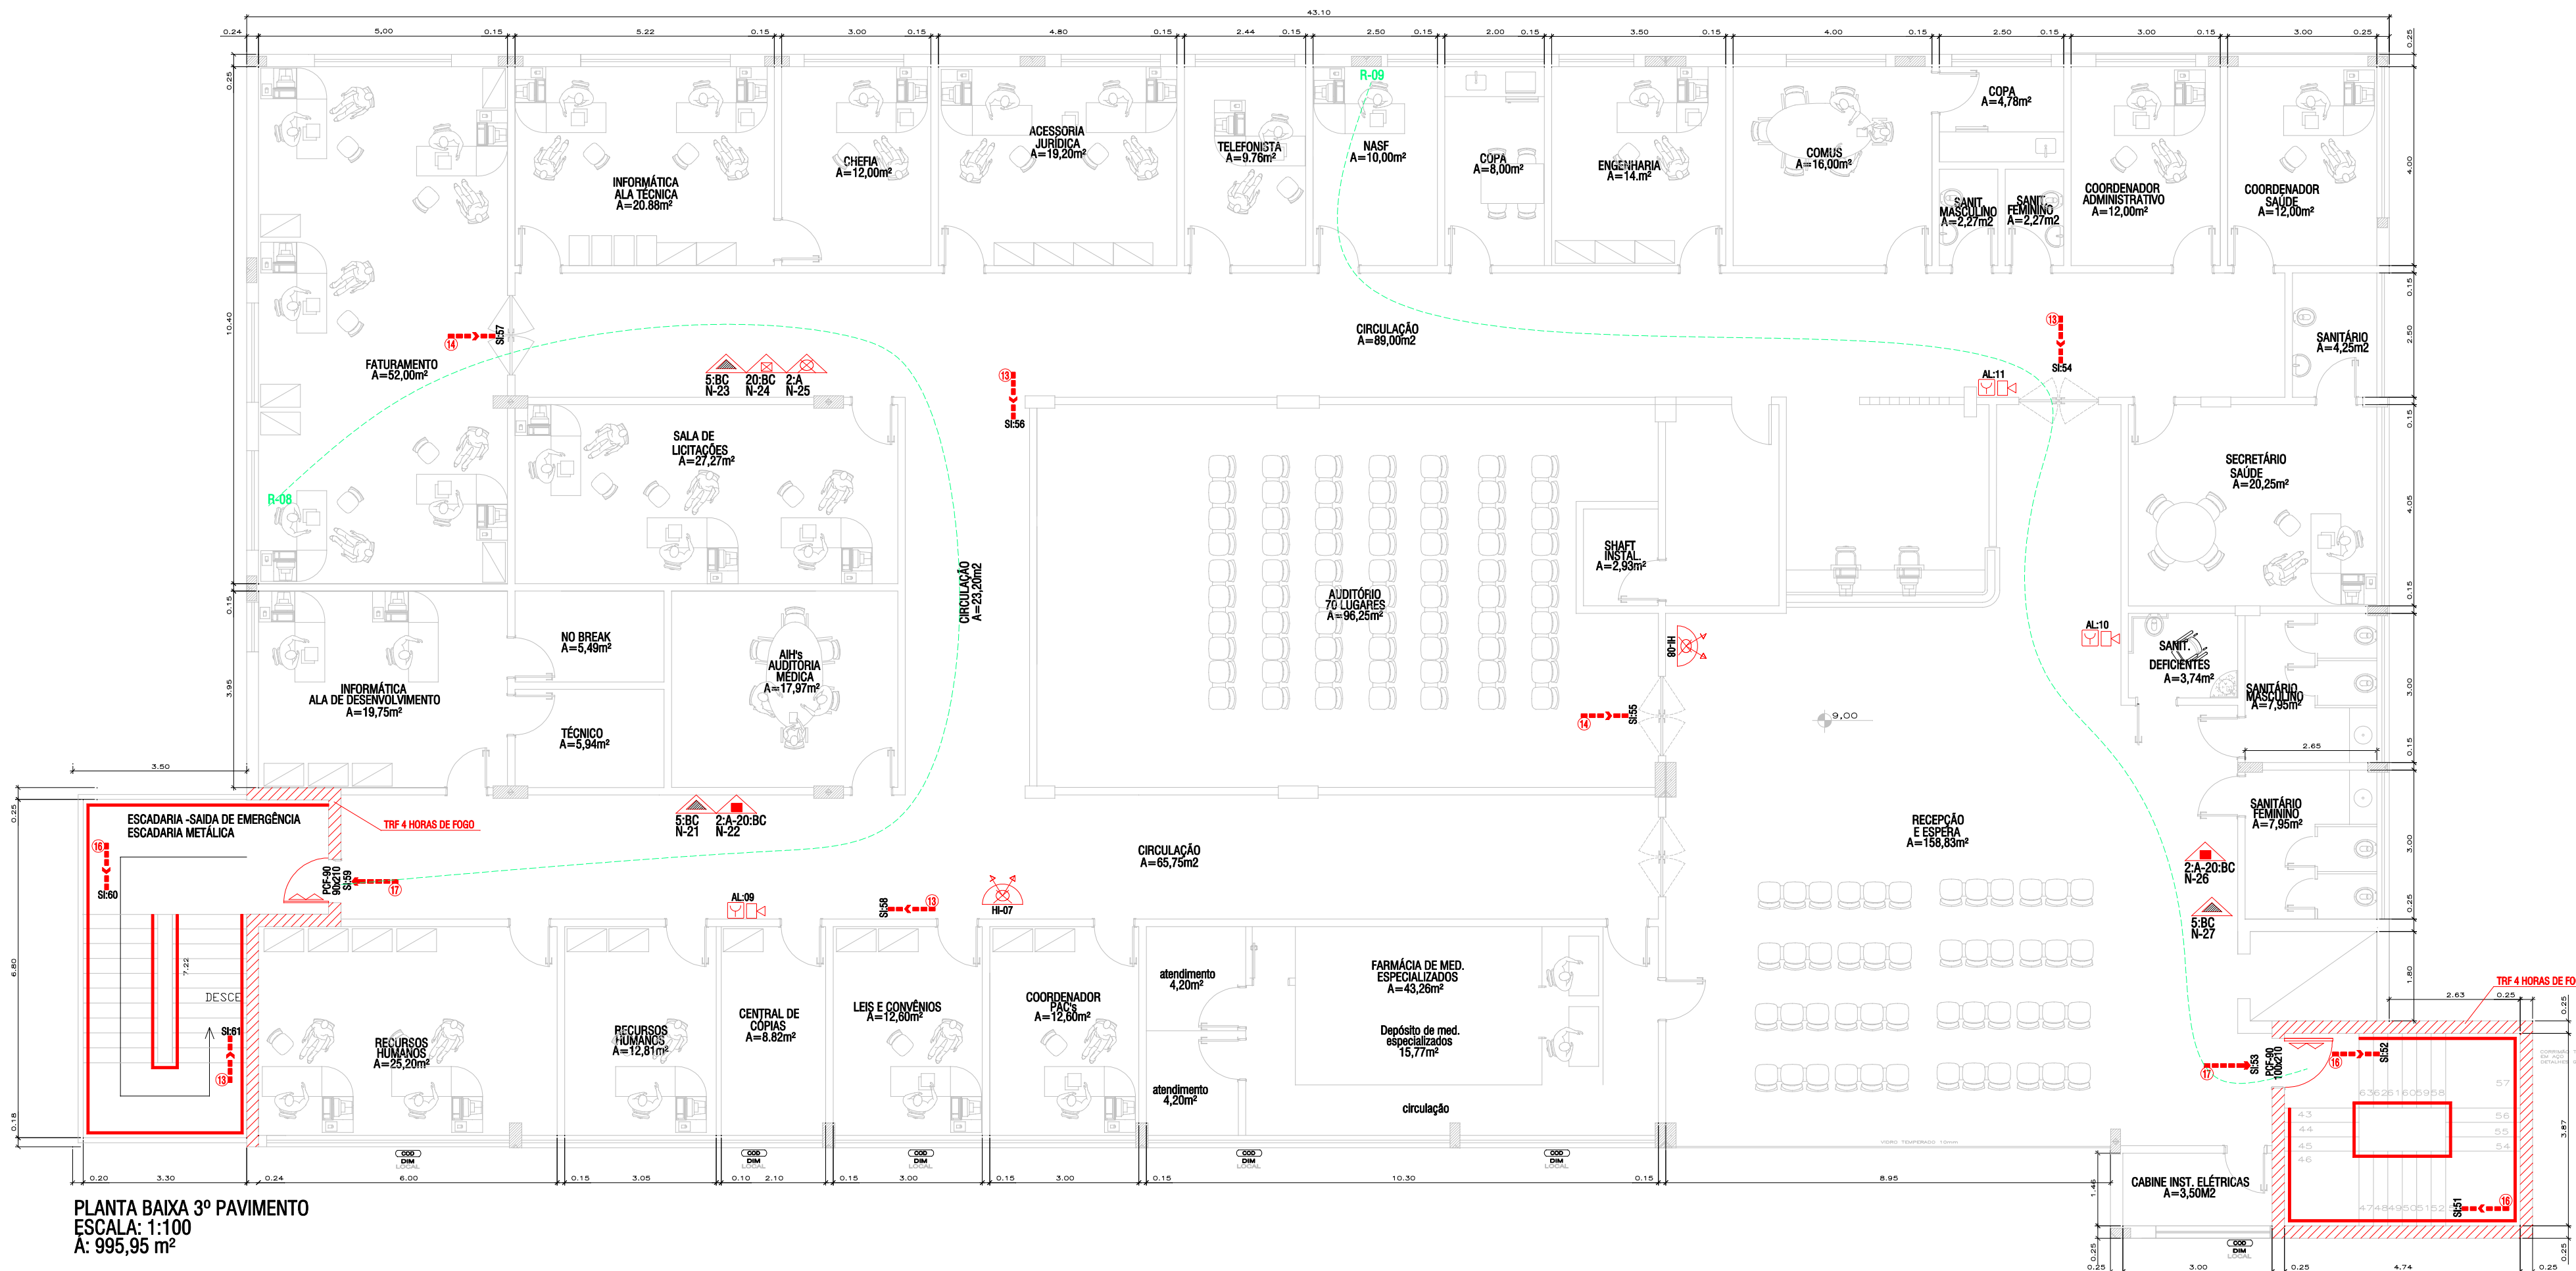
43.10

0.24 5.00 0.15 5.22 0.15 3.00 0.15 4.80 0.15 2.44 0.15 2.50 0.15 2.00 0.15 3.50 0.15 4.00 0.15 2.50 0.15 3.00 0.15 3.00 0.25

INFORMÁTICA
ALA TÉCNICA
A=20.88m²

CHEFIA
A=12,00m²

ACESSORIA
JURÍDICA
A=19,20m²

TELEFONISTA
A=9.76m²

R-09

NASF
A=10,00m²

COPA
A=8,00m²

ENGENHARIA
A=14.m²

COMUS
A=16,00m²

COPA
A=4,78m²

SANIT.
MASCULINO
A=2,27m2

SANIT.
FEMININO
A=2,27m2

COORDENADOR
ADMINISTRATIVO
A=12,00m²

COORDENADOR
SAÚDE
A=12,00m²

FATURAMENTO
A=52,00m²

SI:57

5:BC
N-23

20:BC
N-24

2:A
N-25

SI:56

CIRCULAÇÃO
A=89,00m2

SI:54

AL:11

SANITÁRIO
A=4,25m2

R-08

SALA DE
LICITAÇÕES
A=27,27m²

CIRCULAÇÃO
A=23,20m2

AUDITÓRIO
70 LUGARES
A=96,25m²

SHAFT
INSTAL.
A=2,93m²

SECRETÁRIO
SAÚDE
A=20,25m²

NO BREAK
A=5,49m²

AIH's
AUDITORIA
MÉDICA
A=17,97m²

HI-08

AL:10

SANIT.
DEFICIENTES
A=3,74m²

SANITÁRIO
MASCULINO
A=7,95m²

INFORMÁTICA
ALA DE DESENVOLVIMENTO
A=19,75m²

TÉCNICO
A=5,94m²

SI:55

9,00

2.65

3.50

ESCADARIA -SAIDA DE EMERGÊNCIA
ESCADARIA METÁLICA

TRF 4 HORAS DE FOGO

5:BC
N-21

2:A-20:BC
N-22

SANITÁRIO
FEMININO
A=7,95m²

RECEPÇÃO
E ESPERA
A=158,83m²

SI:60

PCF-90
90x210
SI:59

CIRCULAÇÃO
A=65,75m2

AL:09

SI:58

HI-07

2:A-20:BC
N-26

5:BC
N-27

DESCE

SI:61

RECURSOS
HUMANOS
A=25,20m²

RECURSOS
HUMANOS
A=12,81m²

CENTRAL DE
CÓPIAS
A=8.82m²

LEIS E CONVÊNIOS
A=12,60m²

COORDENADOR
PAC's
A=12,60m²

atendimento
4,20m²

FARMÁCIA DE MED.
ESPECIALIZADOS
A=43,26m²

Depósito de med.
especializados
15,77m²

atendimento
4,20m²

circulação

TRF 4 HORAS DE FO

2.63 0.25

SI:53
PCF-90
100x210

SI:52

57 56 55 54 43 44 45 46

SI:51

CABINE INST. ELÉTRICAS
A=3,50M2

VIDRO TEMPERADO 10mm

DIM LOCAL

0.20 3.30 0.24 6.00 0.15 3.05 0.10 2.10 0.15 3.00 0.15 3.00 0.15 10.30 0.15 8.95

0.25 3.00 0.25 4.74 0.25

PLANTA BAIXA 3º PAVIMENTO
ESCALA: 1:100
Á: 995,95 m²